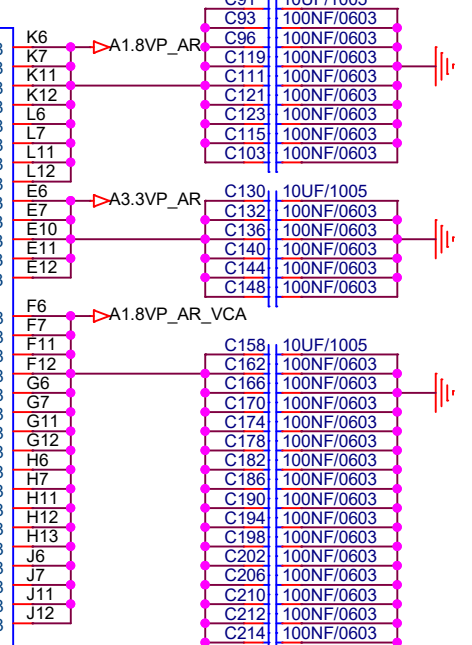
C91 10UF/1005
K6
K7
K11
K12
L6
L7
L11
L12
A1.8VP_AR
C93 100NF/0603
C96 100NF/0603
C119 100NF/0603
C111 100NF/0603
C121 100NF/0603
C123 100NF/0603
C115 100NF/0603
C103 100NF/0603
E6
E7
E10
E11
E12
A3.3VP_AR
C130 10UF/1005
C132 100NF/0603
C136 100NF/0603
C140 100NF/0603
C144 100NF/0603
C148 100NF/0603
F6
F7
F11
F12
G6
G7
G11
G12
H6
H7
H11
H12
H13
J6
J7
J11
J12
A1.8VP_AR_VCA
C158 10UF/1005
C162 100NF/0603
C166 100NF/0603
C170 100NF/0603
C174 100NF/0603
C178 100NF/0603
C182 100NF/0603
C186 100NF/0603
C190 100NF/0603
C194 100NF/0603
C198 100NF/0603
C202 100NF/0603
C206 100NF/0603
C210 100NF/0603
C212 100NF/0603
C214 100NF/0603